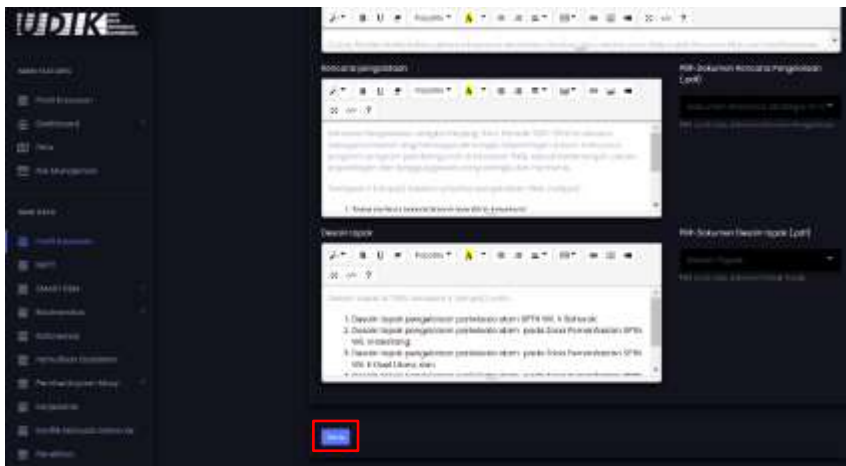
UDIK

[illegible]

Rencana pengelolaan

Pilih Dokumen Rencana Pengelolaan (pdf)

Desain tapak

Pilih Dokumen Desain tapak (pdf)

1. Desain tapak pengelolaan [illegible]
2. Desain tapak pengelolaan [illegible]
3. Desain tapak pengelolaan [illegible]

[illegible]